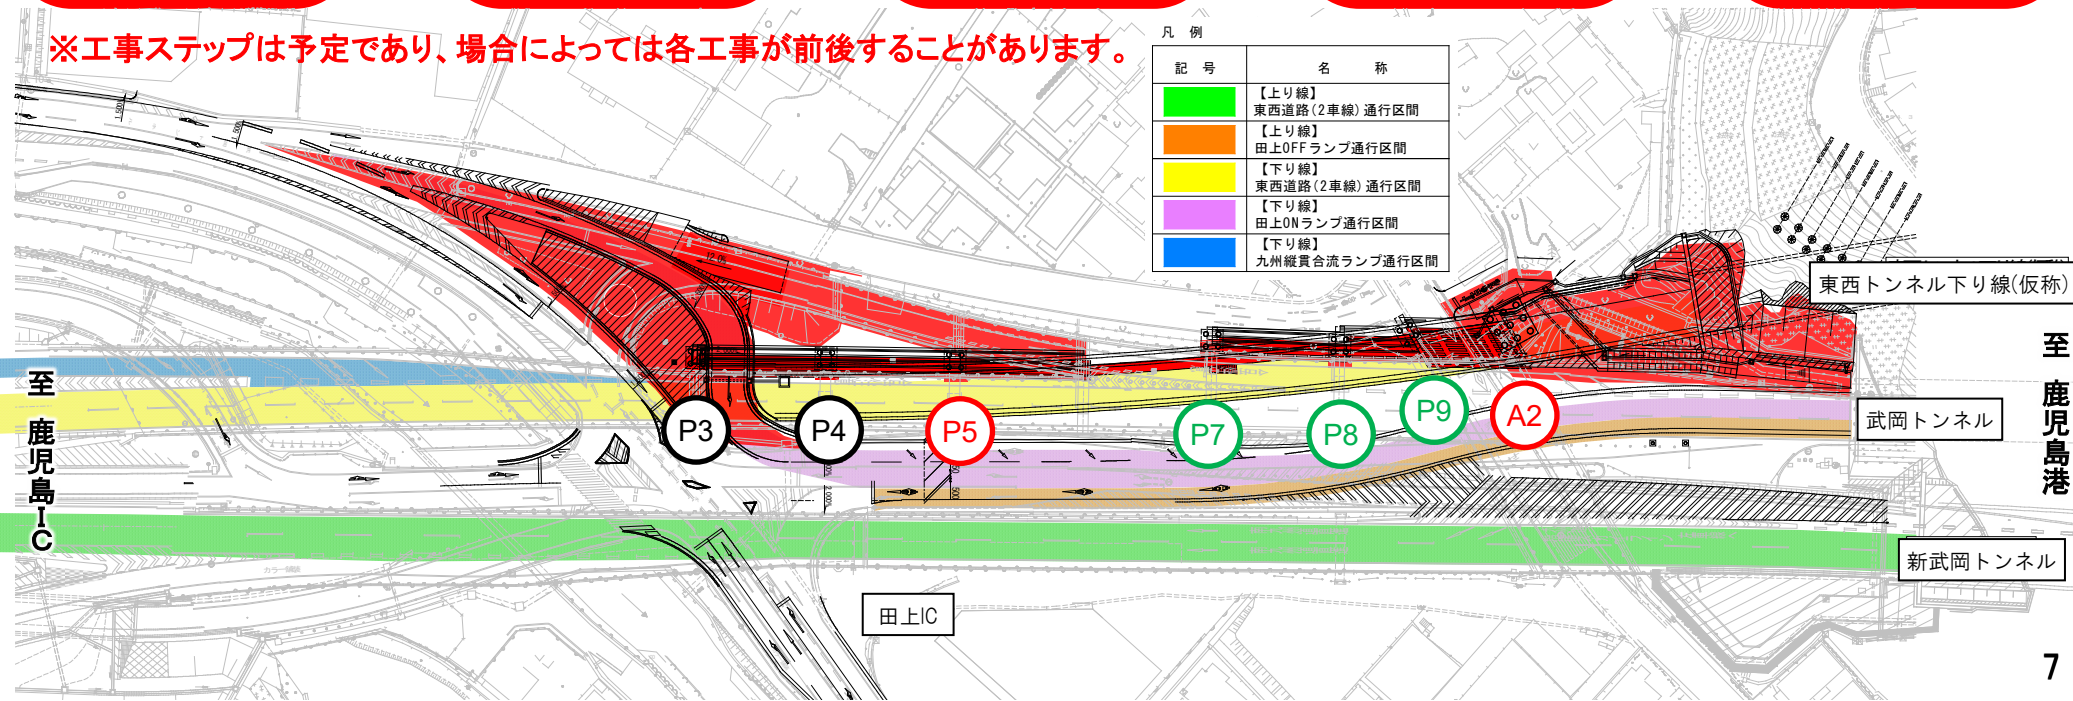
※工事ステップは予定であり、場合によっては各工事が前後することがあります。

凡　例

| 記　号 | 名　　称 |
|---|---|
| | 【上り線】東西道路(2車線)通行区間 |
| | 【上り線】田上OFFランプ通行区間 |
| | 【下り線】東西道路(2車線)通行区間 |
| | 【下り線】田上ONランプ通行区間 |
| | 【下り線】九州縦貫合流ランプ通行区間 |

東西トンネル下り線(仮称)

至　鹿児島港

至　鹿児島IC

P3　P4　P5　P7　P8　P9　A2

武岡トンネル

新武岡トンネル

田上IC

7